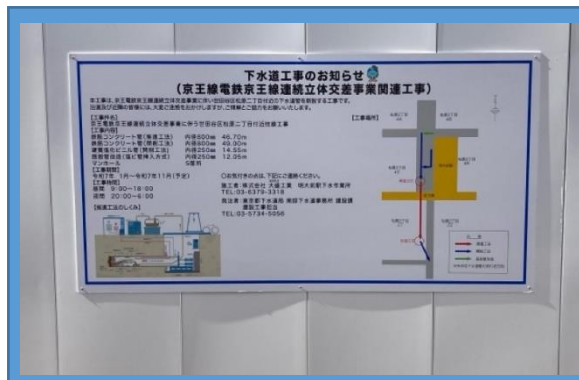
下水道工事のお知らせ
（京王線電鉄京王線連続立体交差事業関連工事）

本工事は、京王電鉄京王線連続立体交差事業に伴い世田谷区松原二丁目付近の下水道管を新設する工事です。
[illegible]

【工事件名】
京王電鉄京王線連続立体交差事業に伴う世田谷区松原二丁目付近枝線工事
【工事内容】
鉄筋コンクリート管（推進工法）　内径800mm　46.70m
鉄筋コンクリート管（開削工法）　内径800mm　49.90m
硬質塩化ビニル管（開削工法）　内径250mm　14.55m
既設管改良（管更生工法）　内径250mm　12.05m
マンホール　5箇所
【工事期間】
令和7年　7月～令和7年11月（予定）
【工事時間】
昼間　9:00～18:00
夜間　20:00～6:00
【推進工法のしくみ】

ご不明な点は、下記にご連絡ください。
施工者：株式会社　大雄工業　明大前新下水道作業所
TEL:03-6379-3318
発注者：東京都下水道局　南部下水道事務所　建設課
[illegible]
TEL:03-5734-5056

【工事場所】